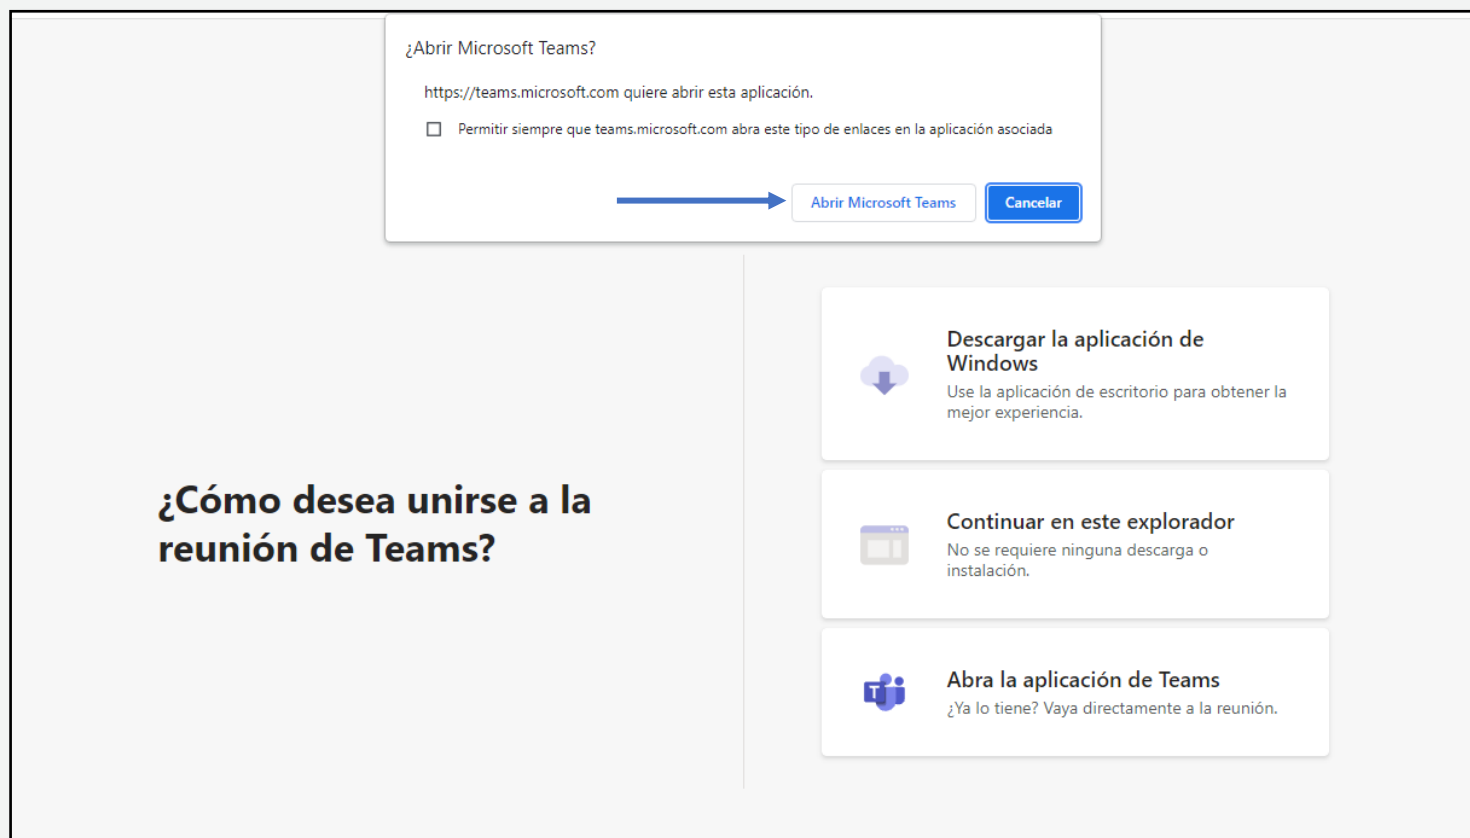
¿Abrir Microsoft Teams?

https://teams.microsoft.com quiere abrir esta aplicación.

Permitir siempre que teams.microsoft.com abra este tipo de enlaces en la aplicación asociada

Abrir Microsoft Teams

Cancelar

¿Cómo desea unirse a la reunión de Teams?

Descargar la aplicación de Windows

Use la aplicación de escritorio para obtener la mejor experiencia.

Continuar en este explorador

No se requiere ninguna descarga o instalación.

Abra la aplicación de Teams

¿Ya lo tiene? Vaya directamente a la reunión.